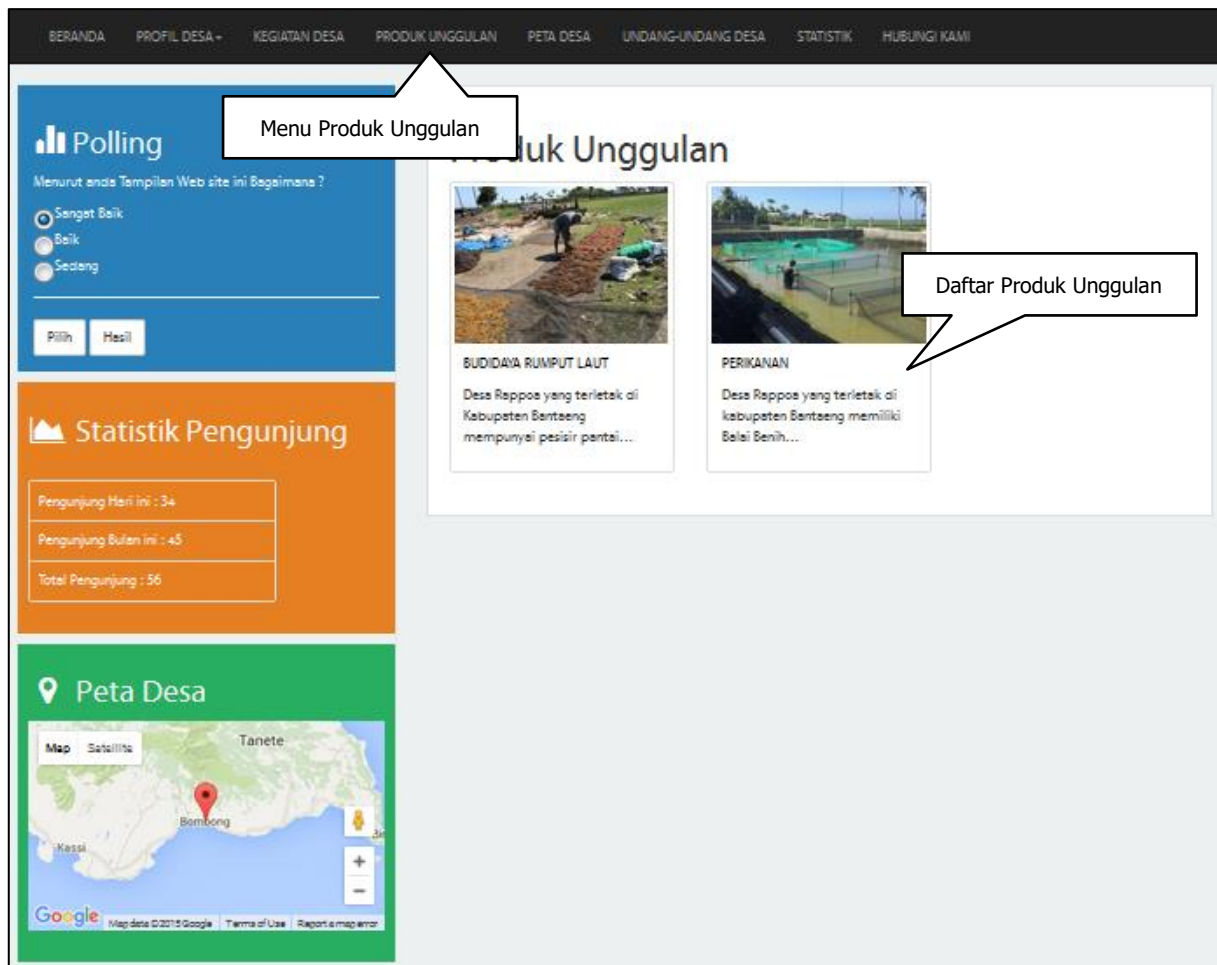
BERANDA PROFIL DESA ▾ KEGIATAN DESA PRODUK UNGGULAN PETA DESA UNDANG-UNDANG DESA STATISTIK HUBUNGI KAMI

Menu Produk Unggulan

Polling

Menurut anda Tampilan Web site ini Bagaimana ?

Sangat Baik
Baik
Sedang

Pilih Hasil

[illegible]duk Unggulan

BUDIDAYA RUMPUT LAUT

Desa Rappoa yang terletak di Kabupaten Bantaeng mempunyai pesisir pantai...

PERIKANAN

Desa Rappoa yang terletak di kabupaten Bantaeng memiliki Balai Benih...

Daftar Produk Unggulan

Statistik Pengunjung

Pengunjung Hari ini : 34

Pengunjung Bulan ini : 45

Total Pengunjung : 56

Peta Desa

Map Satellite

Tanete

Bombong

Kassi

Google Map data ©2015 Google Terms of Use Report a map error